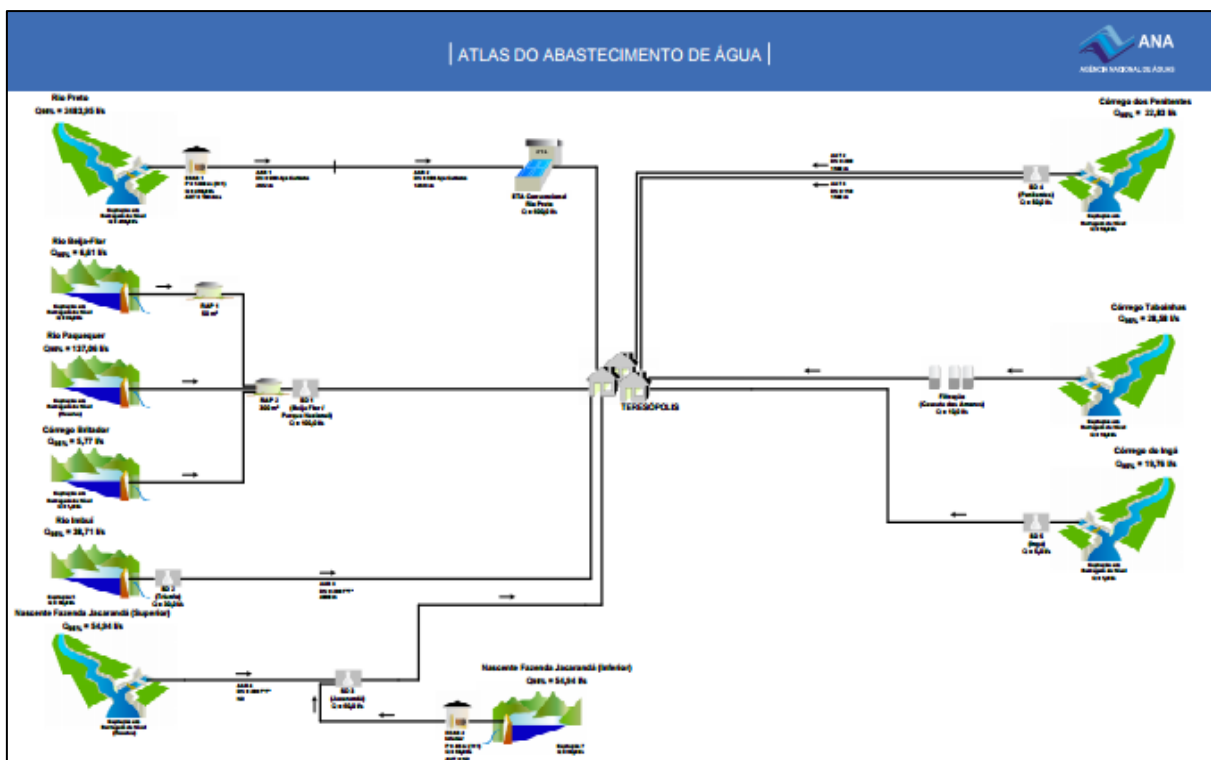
| ATLAS DO ABASTECIMENTO DE ÁGUA |

ANA
AGÊNCIA NACIONAL DE ÁGUAS

Rio Preto
Q95% = 2483,95 l/s

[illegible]

ETA Convencional Rio Preto
Q = 550,0 l/s

Córrego dos Penitentes
Q95% = 22,83 l/s

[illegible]

Rio Beija-Flor
Q95% = 6,61 l/s

RAP 1
50 m³

Rio Paquequer
Q95% = 137,06 l/s

RAP 2
300 m³

ED 1
(Beija-Flor / Parque Nacional)
Q = 150,0 l/s

Córrego Britador
Q95% = 5,77 l/s

TERESÓPOLIS

Córrego Tabainhas
Q95% = 28,58 l/s

Filtração
(Granja dos Amores)
Q = 15,0 l/s

Córrego do Ingá
Q95% = 10,76 l/s

ED 5
(Ingá)
Q = 5,0 l/s

Rio Imbuí
Q95% = 38,71 l/s

ED 3
(Tijuca)
Q = 30,0 l/s

Nascente Fazenda Jacarandá (Superior)
Q95% = 54,94 l/s

ED 6
(Jacarandá)
Q = 60,0 l/s

Nascente Fazenda Jacarandá (Inferior)
Q95% = 54,94 l/s